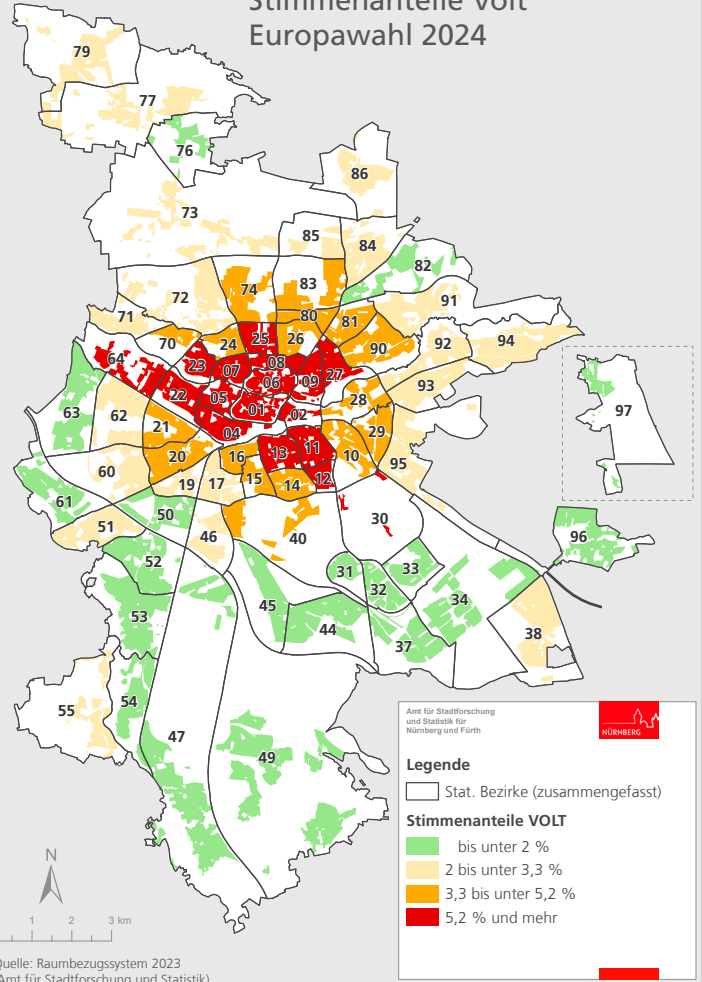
Stimmenanteile VOLT
Europawahl 2024

79
77
76
86
73
85
84
82
83
74
72
91
80
81
71
70
25
26
24
90
92
94
64
23
07
08
06
09
27
93
22
05
01
02
28
97
63
62
21
04
29
16
13
11
10
95
60
20
17
15
14
12
19
61
50
30
96
51
46
40
52
31
33
32
34
45
44
53
38
37
54
55
47
49

Amt für Stadtforschung und Statistik für Nürnberg und Fürth
NÜRNBERG

Legende
Stat. Bezirke (zusammengefasst)
Stimmenanteile VOLT
bis unter 2 %
2 bis unter 3,3 %
3,3 bis unter 5,2 %
5,2 % und mehr

N
1 2 3 km

Quelle: Raumbezugssystem 2023
Amt für Stadtforschung und Statistik)